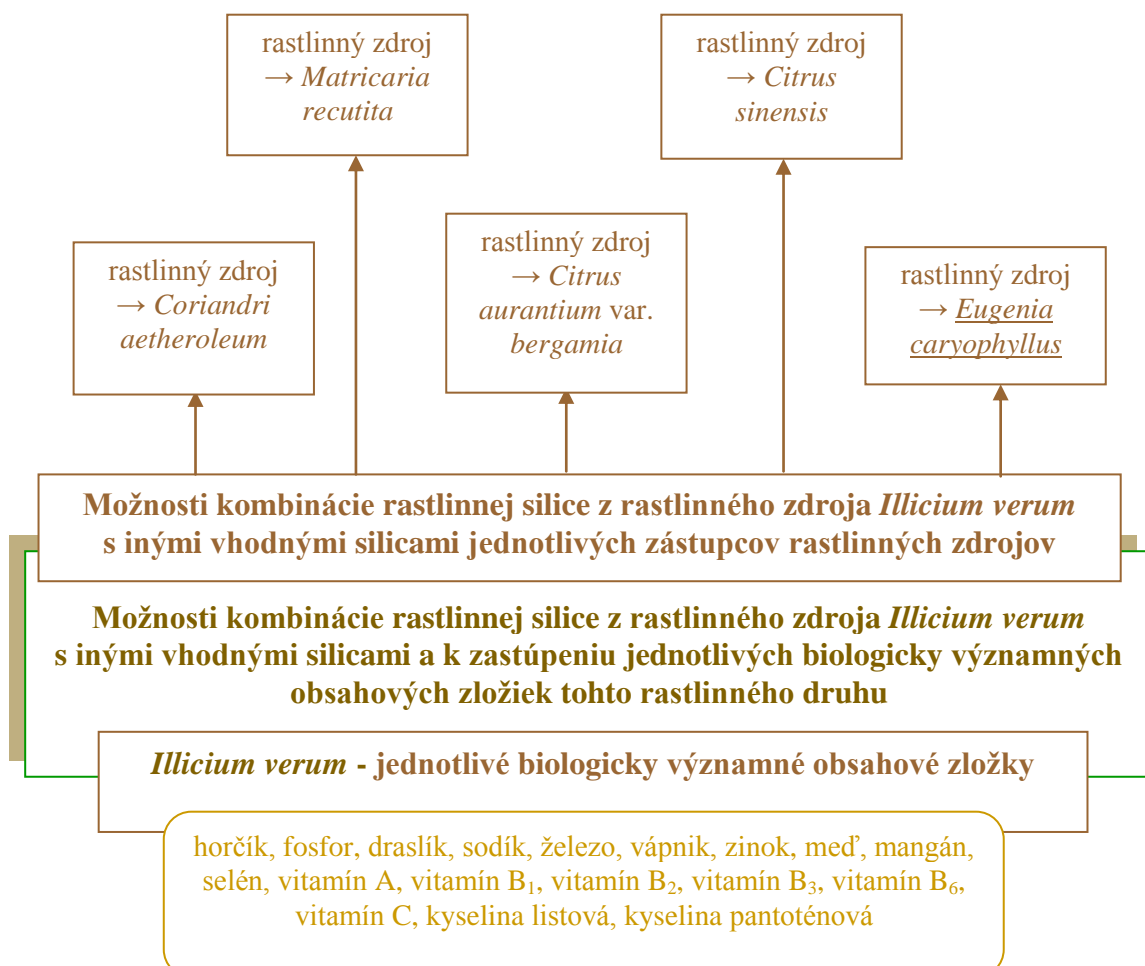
rastlinný zdroj → *Matricaria recutita*

rastlinný zdroj → *Citrus sinensis*

rastlinný zdroj → *Coriandri aetheroleum*

rastlinný zdroj → *Citrus aurantium* var. *bergamia*

rastlinný zdroj → *Eugenia caryophyllus*

**Možnosti kombinácie rastlinnej silice z rastlinného zdroja *Illicium verum* s inými vhodnými silicami jednotlivých zástupcov rastlinných zdrojov**

**Možnosti kombinácie rastlinnej silice z rastlinného zdroja *Illicium verum* s inými vhodnými silicami a k zastúpeniu jednotlivých biologicky významných obsahových zložiek tohto rastlinného druhu**

***Illicium verum* - jednotlivé biologicky významné obsahové zložky**

horčík, fosfor, draslík, sodík, železo, vápnik, zinok, meď, mangán, selén, vitamín A, vitamín $B_1$, vitamín $B_2$, vitamín $B_3$, vitamín $B_6$, vitamín C, kyselina listová, kyselina pantoténová